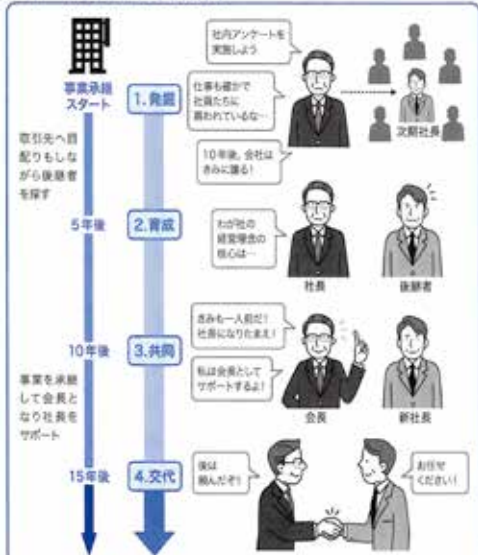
事業承継スタート

取引先へ目配りもしながら後継者を探す

5年後

10年後

事業を承継して会長となり社長をサポート

15年後

1.発掘

社内アンケートを実施しよう

仕事も確かで社員たちに慕われているな…

10年後、会社はきみに譲る!

次期社長

2.育成

わが社の経営理念の核心は…

社長

後継者

3.共同

きみも一人前だ! 社長になりたまえ!

私は会長としてサポートするよ!

会長

新社長

4.交代

後は頼んだぞ!

お任せください!